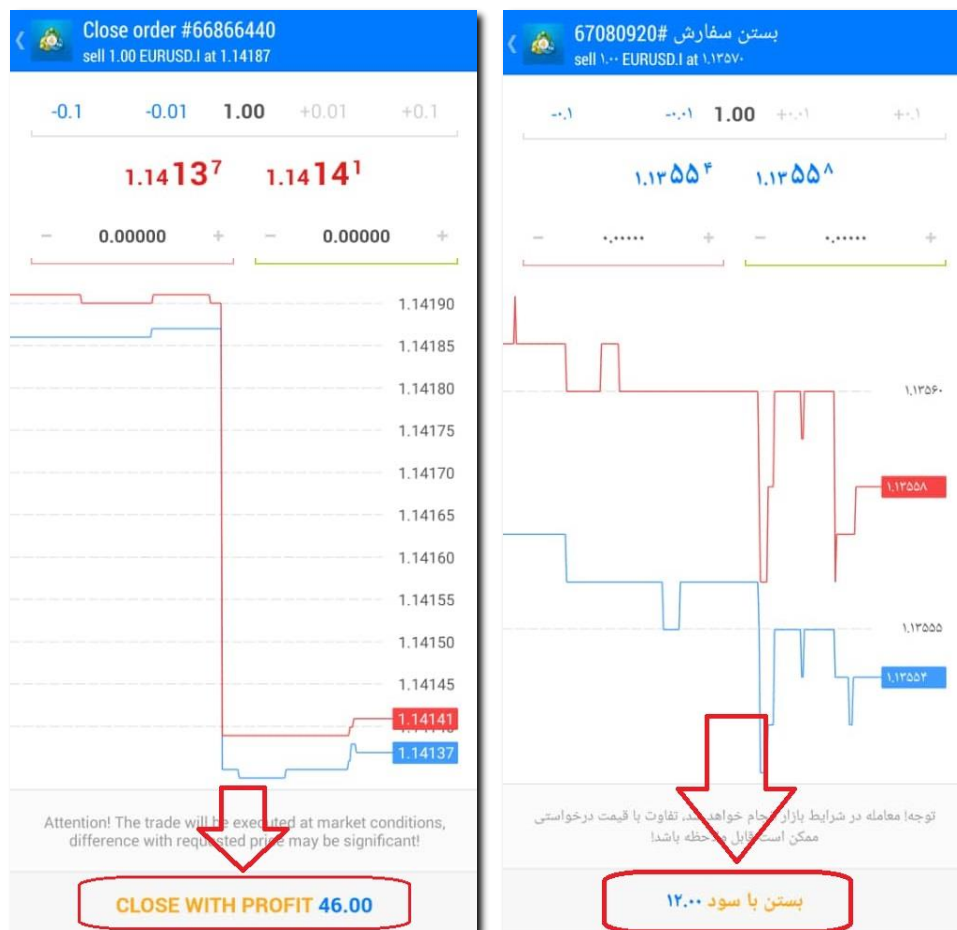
Close order #66866440
sell 1.00 EURUSD.l at 1.14187

-0.1 -0.01 1.00 +0.01 +0.1

1.14137 1.14141

− 0.00000 + − 0.00000 +

1.14190
1.14185
1.14180
1.14175
1.14170
1.14165
1.14160
1.14155
1.14150
1.14145
1.14141
1.14137

Attention! The trade will be executed at market conditions, difference with requested price may be significant!

CLOSE WITH PROFIT 46.00

بستن سفارش #67080920
sell ۱.۰۰ EURUSD.l at ۱.۱۳۵۷۰

-۰.۱ -۰.۰۱ 1.00 +۰.۰۱ +۰.۱

۱.۱۳۵۵۴ ۱.۱۳۵۵۸

− ۰.۰۰۰۰۰ + − ۰.۰۰۰۰۰ +

۱.۱۳۵۶۰
۱.۱۳۵۵۸
۱.۱۳۵۵۵
۱.۱۳۵۵۴

توجه! معامله در شرایط بازار انجام خواهد شد. تفاوت با قیمت درخواستی ممکن است قابل ملاحظه باشد!

بستن با سود ۱۲.۰۰